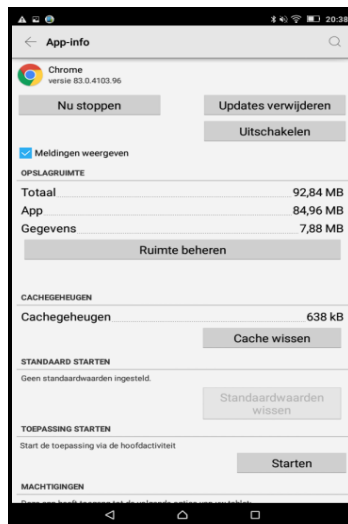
20:38

App-info

Chrome
versie 83.0.4103.96

Nu stoppen

Updates verwijderen

Uitschakelen

Meldingen weergeven

OPSLAGRUIMTE

| | |
|---|---|
| Totaal | 92,84 MB |
| App | 84,96 MB |
| Gegevens | 7,88 MB |

Ruimte beheren

CACHEGEHEUGEN

Cachegeheugen 638 kB

Cache wissen

STANDAARD STARTEN

Geen standaardwaarden ingesteld.

Standaardwaarden wissen

TOEPASSING STARTEN

Start de toepassing via de hoofdactiviteit

Starten

MACHTIGINGEN

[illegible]